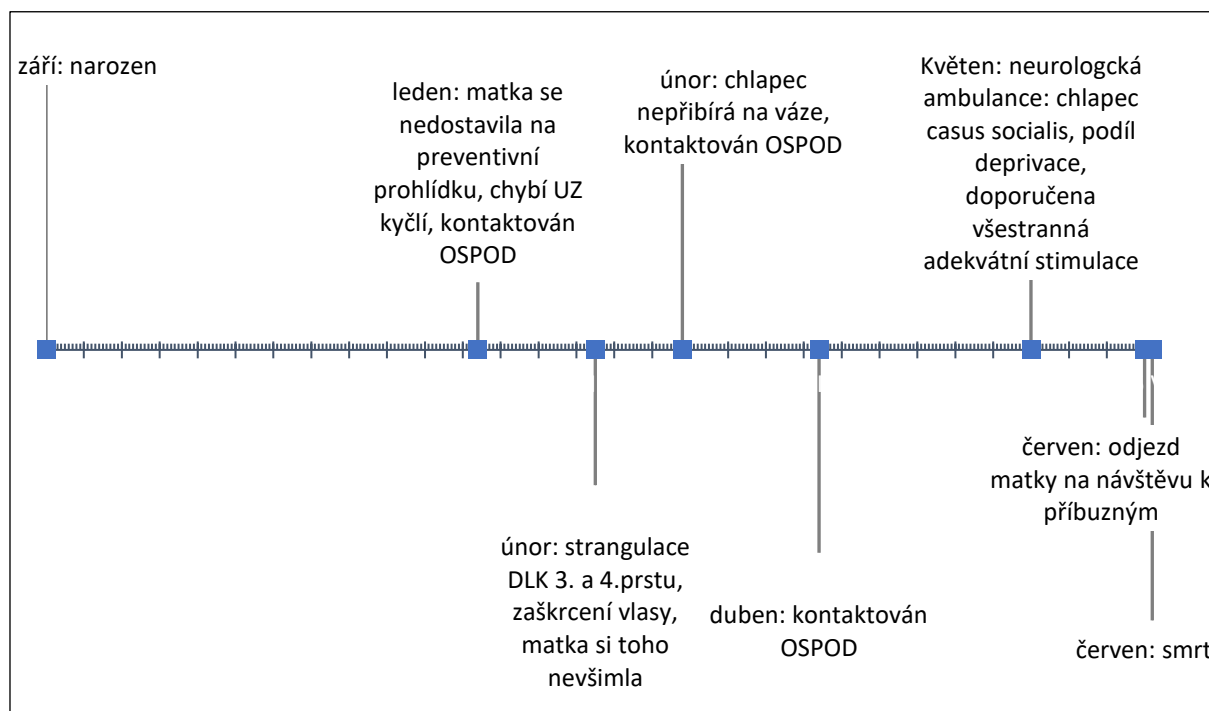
září: narozen

leden: matka se nedostavila na preventivní prohlídku, chybí UZ kyčlí, kontaktován OSPOD

únor: chlapec nepřibírá na váze, kontaktován OSPOD

Květen: neurologcká ambulance: chlapec casus socialis, podíl deprivace, doporučena všestranná adekvátní stimulace

únor: strangulace DLK 3. a 4.prstu, zaškrcení vlasy, matka si toho nevšimla

duben: kontaktován OSPOD

červen: odjezd matky na návštěvu k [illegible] příbuzným

červen: smrt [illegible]